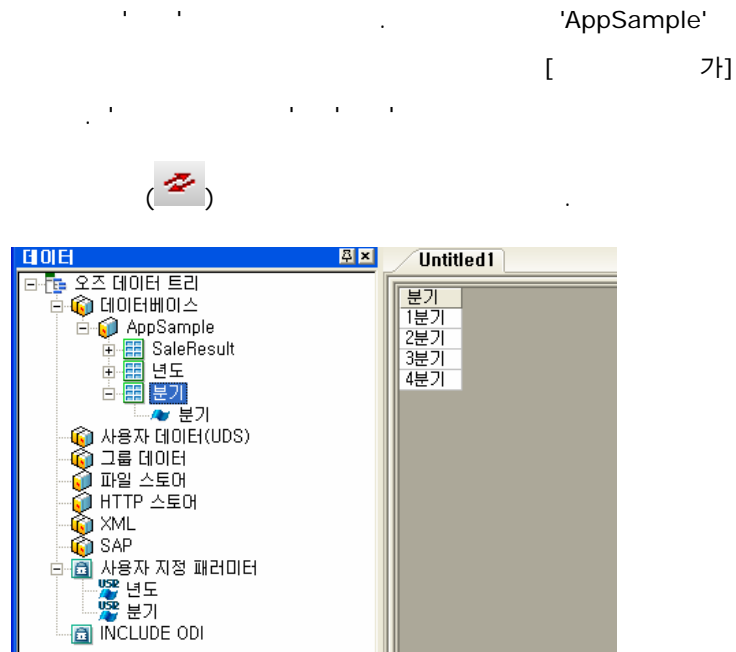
' ' . 'AppSample'

[ 가]

. ' ' ' '

( ) .

데이터

오즈 데이터 트리
데이터베이스
AppSample
SaleResult
년도
분기
분기
사용자 데이터(UDS)
그룹 데이터
파일 스토어
HTTP 스토어
XML
SAP
사용자 지정 패러미터
년도
분기
INCLUDE ODI

Untitled1

| 분기 |
|---|
| 1분기 |
| 2분기 |
| 3분기 |
| 4분기 |